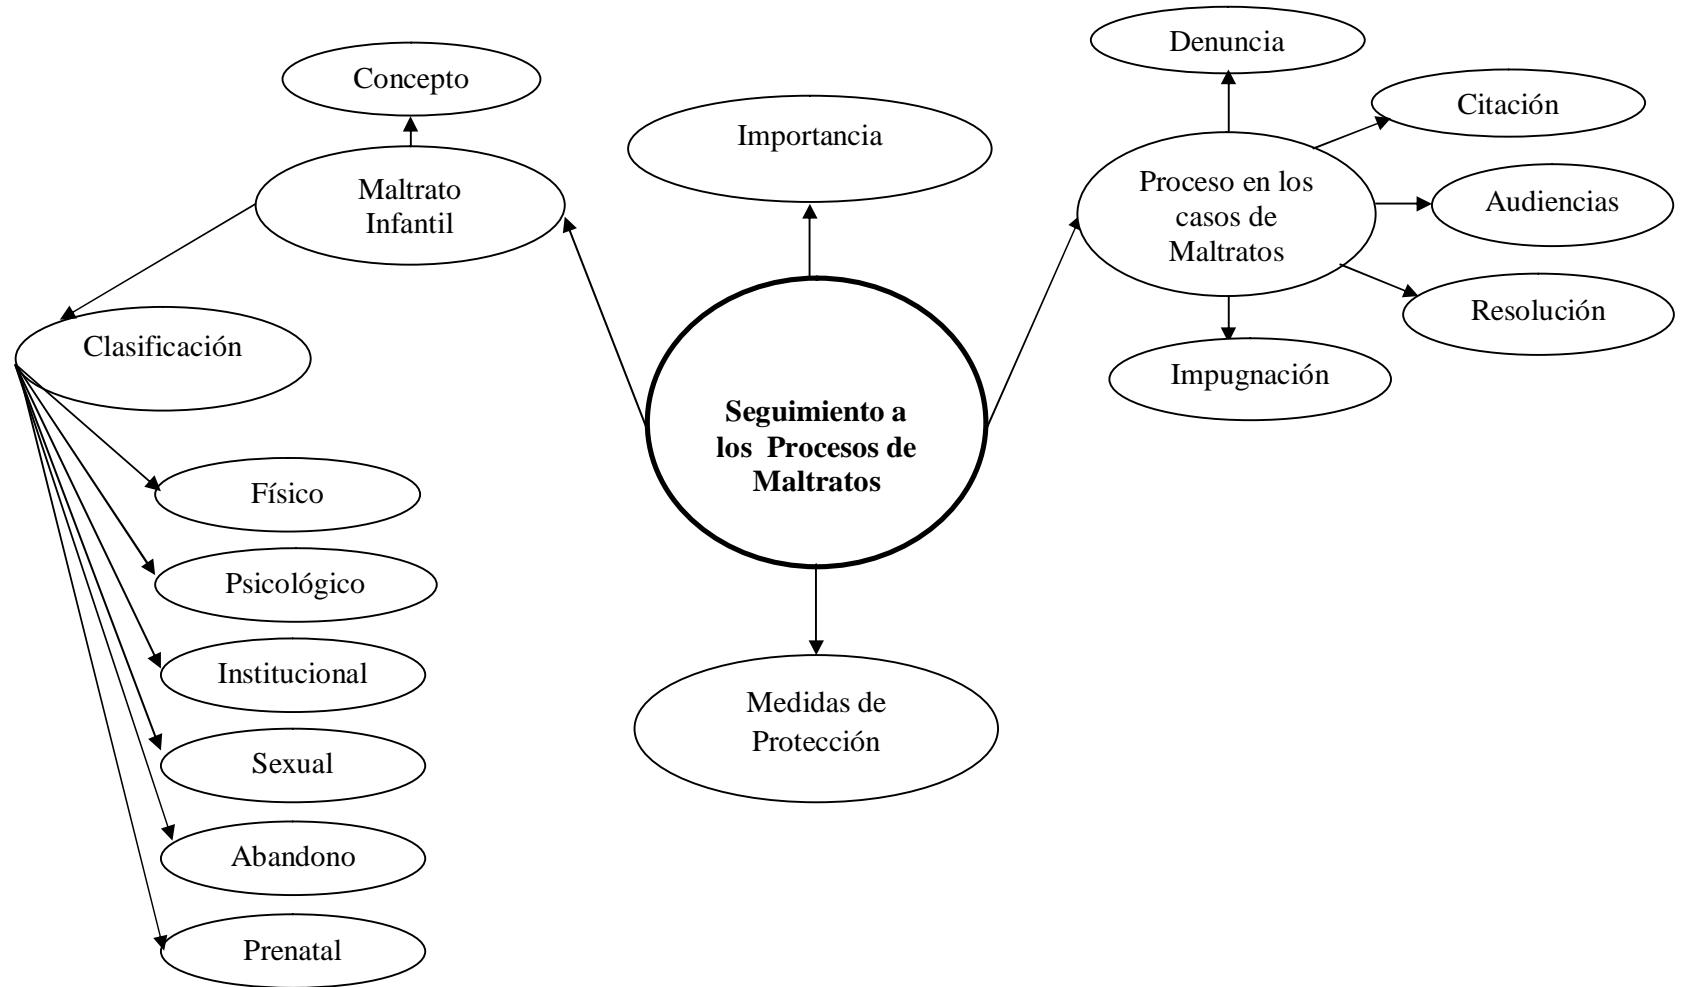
Seguimiento a los Procesos de Maltratos

Maltrato Infantil

Concepto

Clasificación

Físico

Psicológico

Institucional

Sexual

Abandono

Prenatal

Importancia

Medidas de Protección

Proceso en los casos de Maltratos

Denuncia

Citación

Audiencias

Resolución

Impugnación